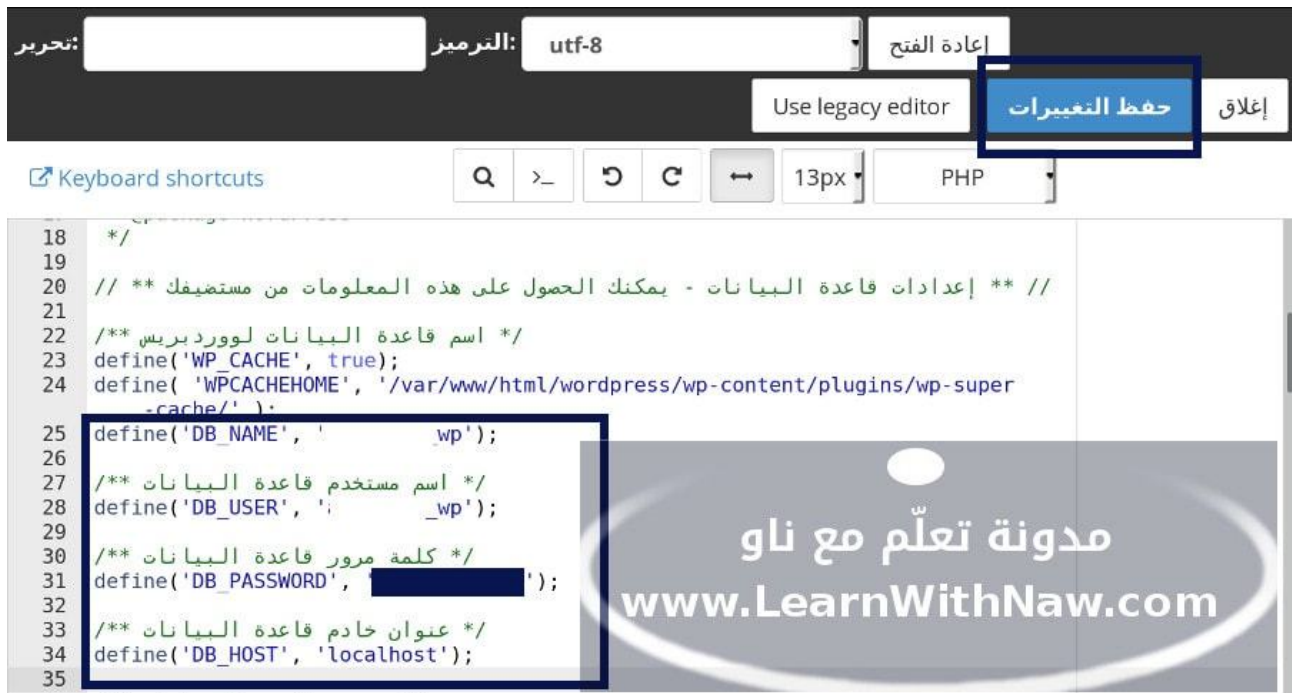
:تحرير

:الترميز utf-8

إعادة الفتح

إغلاق

حفظ التغييرات

Use legacy editor

Keyboard shortcuts

13px

PHP

18 */
19
20 // ** إعدادات قاعدة البيانات - يمكنك الحصول على هذه المعلومات من مستضيفك ** //
21
22 /** اسم قاعدة البيانات لووردبريس */
23 define('WP_CACHE', true);
24 define( 'WPCACHEHOME', '/var/www/html/wordpress/wp-content/plugins/wp-super-cache/' );
25 define('DB_NAME', '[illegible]wp');
26
27 /** اسم مستخدم قاعدة البيانات */
28 define('DB_USER', '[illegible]_wp');
29
30 /** كلمة مرور قاعدة البيانات */
31 define('DB_PASSWORD', '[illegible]');
32
33 /** عنوان خادم قاعدة البيانات */
34 define('DB_HOST', 'localhost');
35

مدونة تعلّم مع ناو
www.LearnWithNaw.com